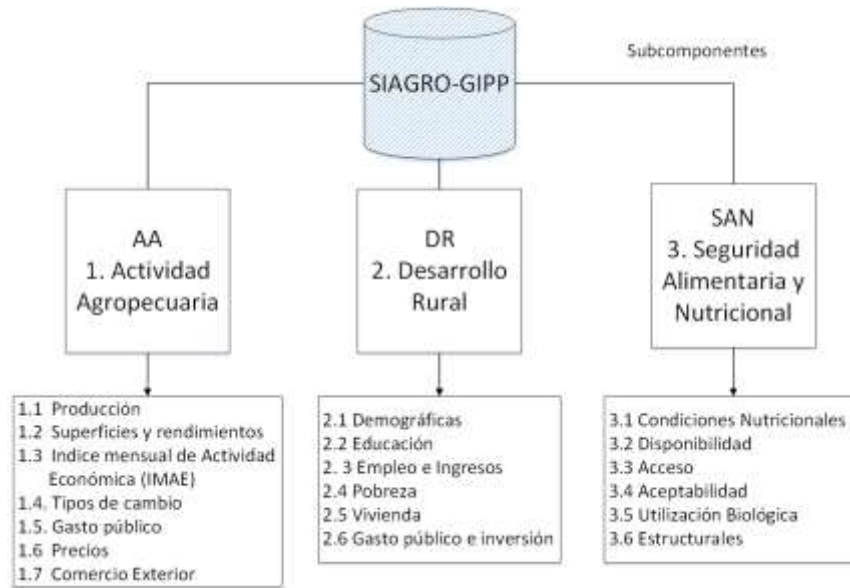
SIAGRO-GIPP

Subcomponentes

AA
1. Actividad Agropecuaria

DR
2. Desarrollo Rural

SAN
3. Seguridad Alimentaria y Nutricional

1.1 Producción
1.2 Superficies y rendimientos
1.3 Indice mensual de Actividad Económica (IMAE)
1.4. Tipos de cambio
1.5. Gasto público
1.6 Precios
1.7 Comercio Exterior

2.1 Demográficas
2.2 Educación
2. 3 Empleo e Ingresos
2.4 Pobreza
2.5 Vivienda
2.6 Gasto público e inversión

3.1 Condiciones Nutricionales
3.2 Disponibilidad
3.3 Acceso
3.4 Aceptabilidad
3.5 Utilización Biológica
3.6 Estructurales